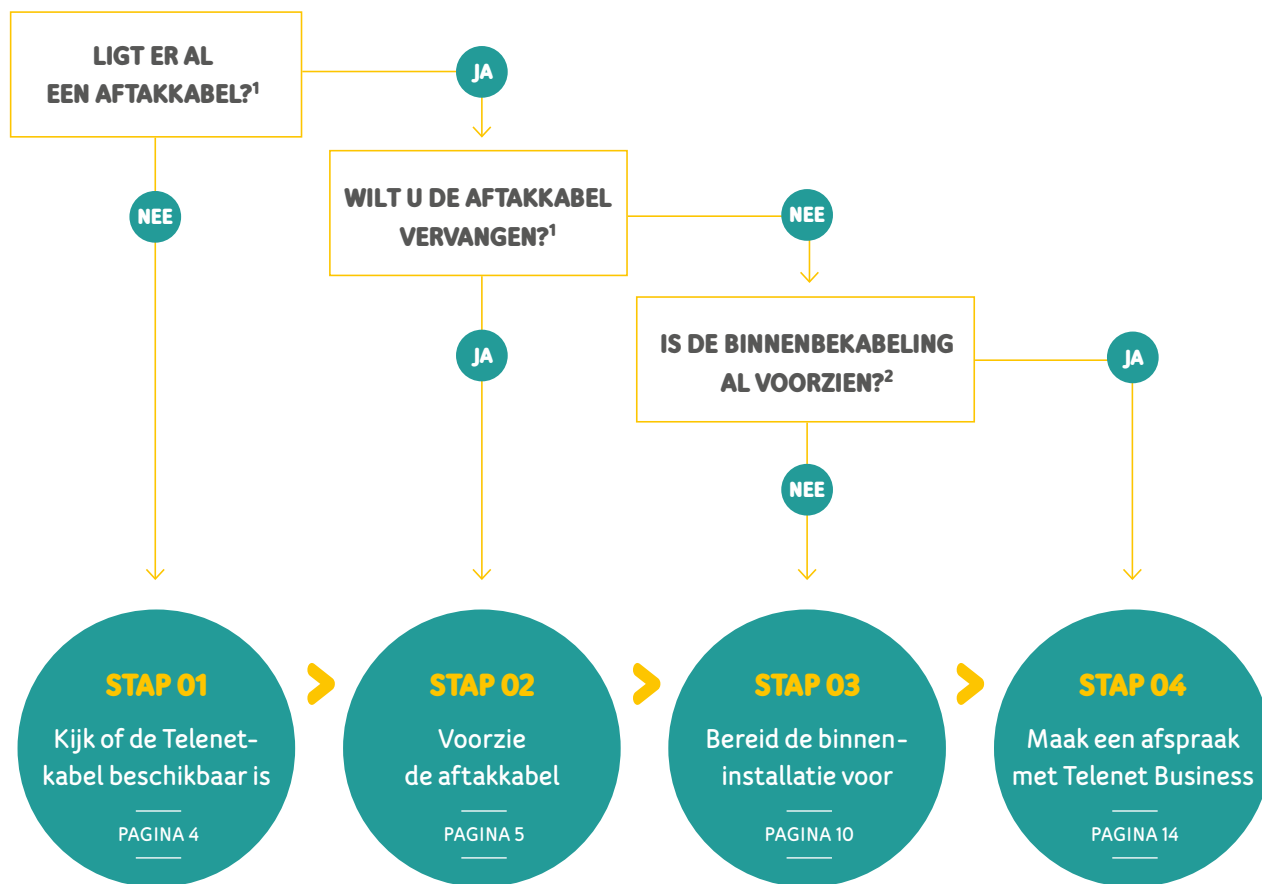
LIGT ER AL EEN AFTAKKABEL?$^1$

JA

NEE

WILT U DE AFTAKKABEL VERVANGEN?$^1$

NEE

JA

IS DE BINNENBEKABELING AL VOORZIEN?$^2$

JA

NEE

STAP 01
Kijk of de Telenet-kabel beschikbaar is
PAGINA 4

STAP 02
Voorzie de aftakkabel
PAGINA 5

STAP 03
Bereid de binnen-installatie voor
PAGINA 10

STAP 04
Maak een afspraak met Telenet Business
PAGINA 14